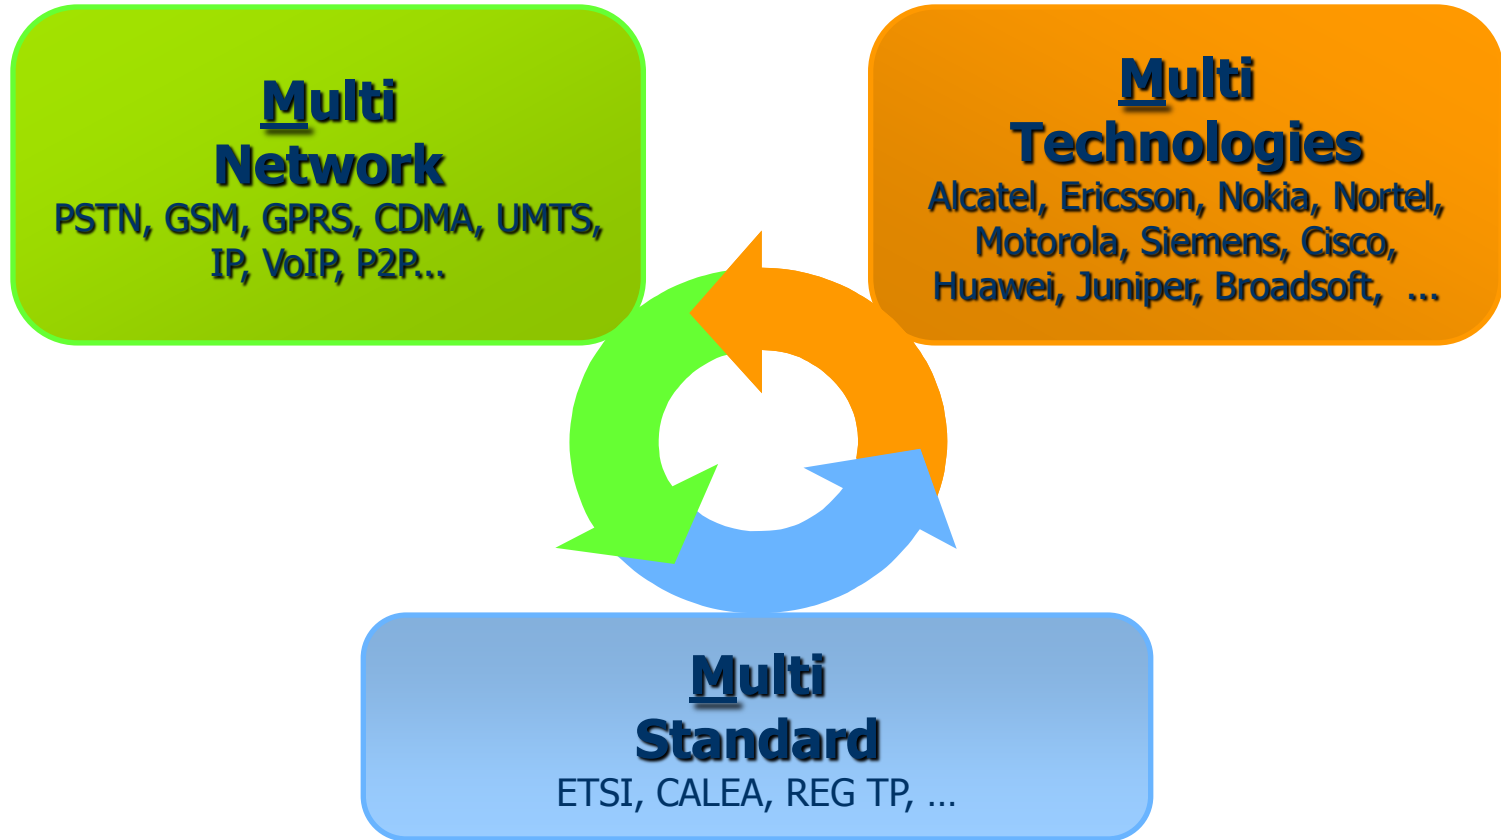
Multi
Network
PSTN, GSM, GPRS, CDMA, UMTS, IP, VoIP, P2P...

Multi
Technologies
Alcatel, Ericsson, Nokia, Nortel, Motorola, Siemens, Cisco, Huawei, Juniper, Broadsoft, ...

Multi
Standard
ETSI, CALEA, REG TP, ...